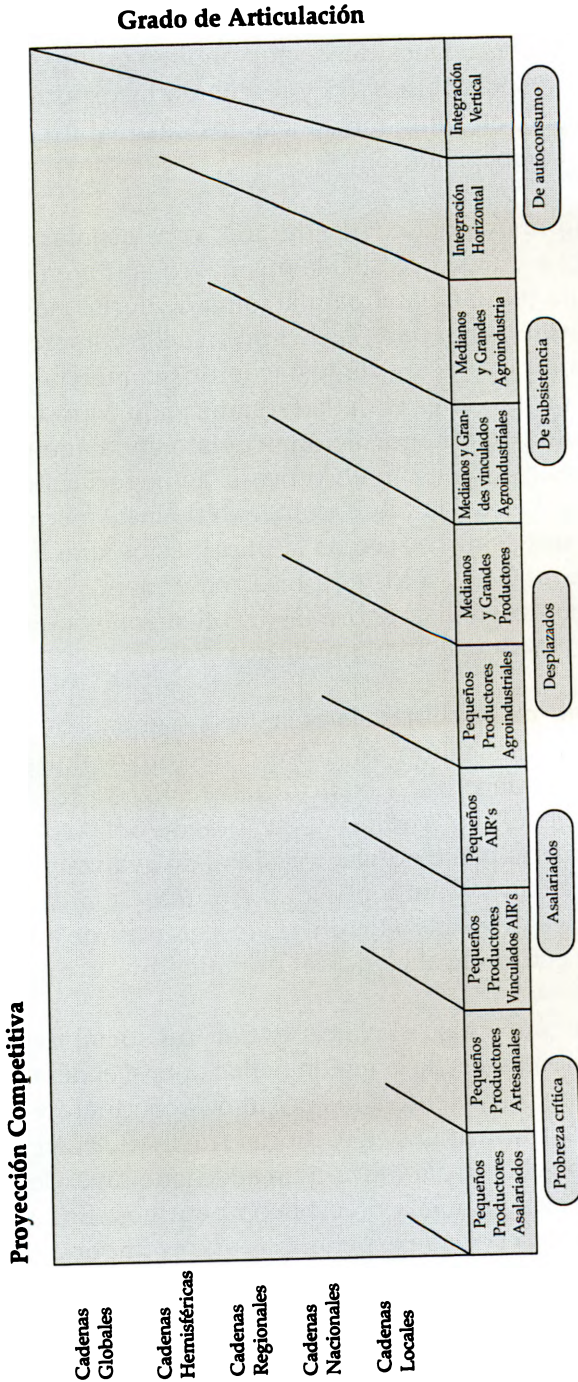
Grado de Articulación

Proyección Competitiva

Pequeños Productores Asalariados

Pequeños Productores Artesanales

Pequeños Productores Vinculados AIR's

Pequeños AIR's

Pequeños Productores Agroindustriales

Medianos y Grandes Productores

Medianos y Grandes vinculados Agroindustriales

Medianos y Grandes Agroindustria

Integración Horizontal

Integración Vertical

Probreza crítica

Asalariados

Desplazados

De subsistencia

De autoconsumo

Cadenas Globales

Cadenas Hemisféricas

Cadenas Regionales

Cadenas Nacionales

Cadenas Locales